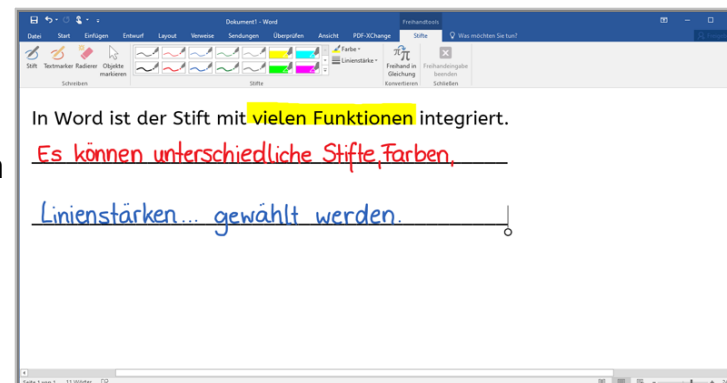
Dokument1 - Word

Freihandtools

Datei Start Einfügen Entwurf Layout Verweise Sendungen Überprüfen Ansicht PDF-XChange Stifte Was möchten Sie tun?

Stift Textmarker Radierer Objekte markieren

Schreiben

Farbe
Linienstärke

Stifte

Freihand in Gleichung

Konvertieren

Freihandeingabe beenden

Schließen

In Word ist der Stift mit vielen Funktionen integriert.

Es können unterschiedliche Stifte, Farben,

Linienstärken... gewählt werden.

Seite 1 von 1 11 Wörter